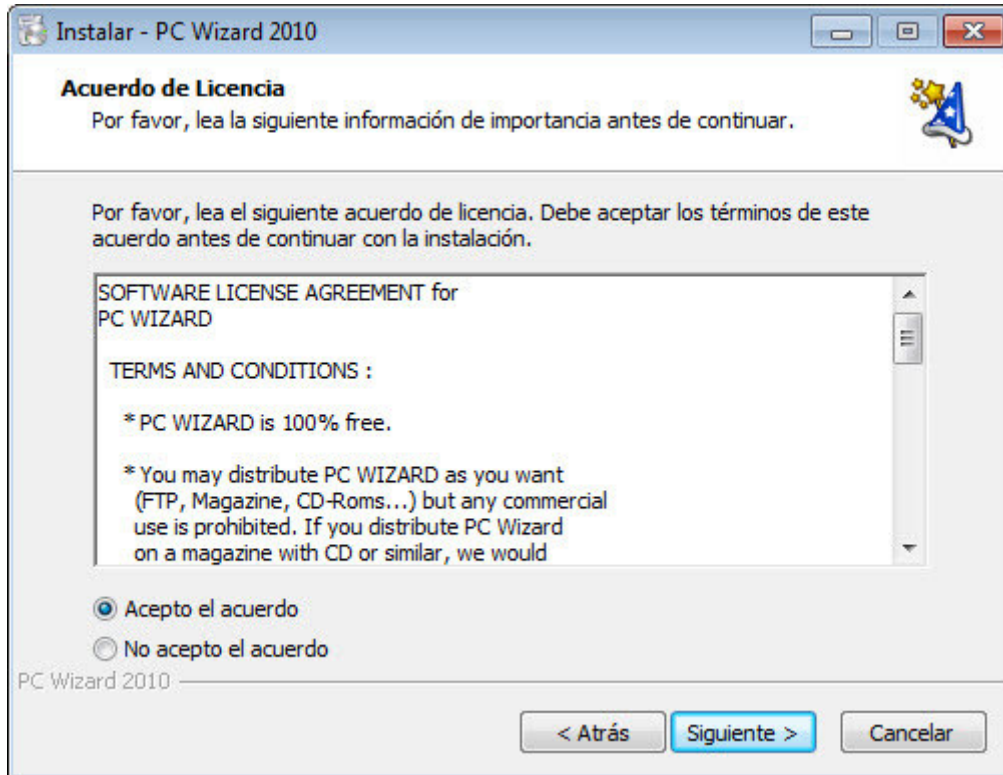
Instalar - PC Wizard 2010

Acuerdo de Licencia
Por favor, lea la siguiente información de importancia antes de continuar.

Por favor, lea el siguiente acuerdo de licencia. Debe aceptar los términos de este acuerdo antes de continuar con la instalación.

SOFTWARE LICENSE AGREEMENT for
PC WIZARD

TERMS AND CONDITIONS :

* PC WIZARD is 100% free.

* You may distribute PC WIZARD as you want (FTP, Magazine, CD-Roms...) but any commercial use is prohibited. If you distribute PC Wizard on a magazine with CD or similar, we would

Acepto el acuerdo
No acepto el acuerdo

PC Wizard 2010

< Atrás
Siguiente >
Cancelar